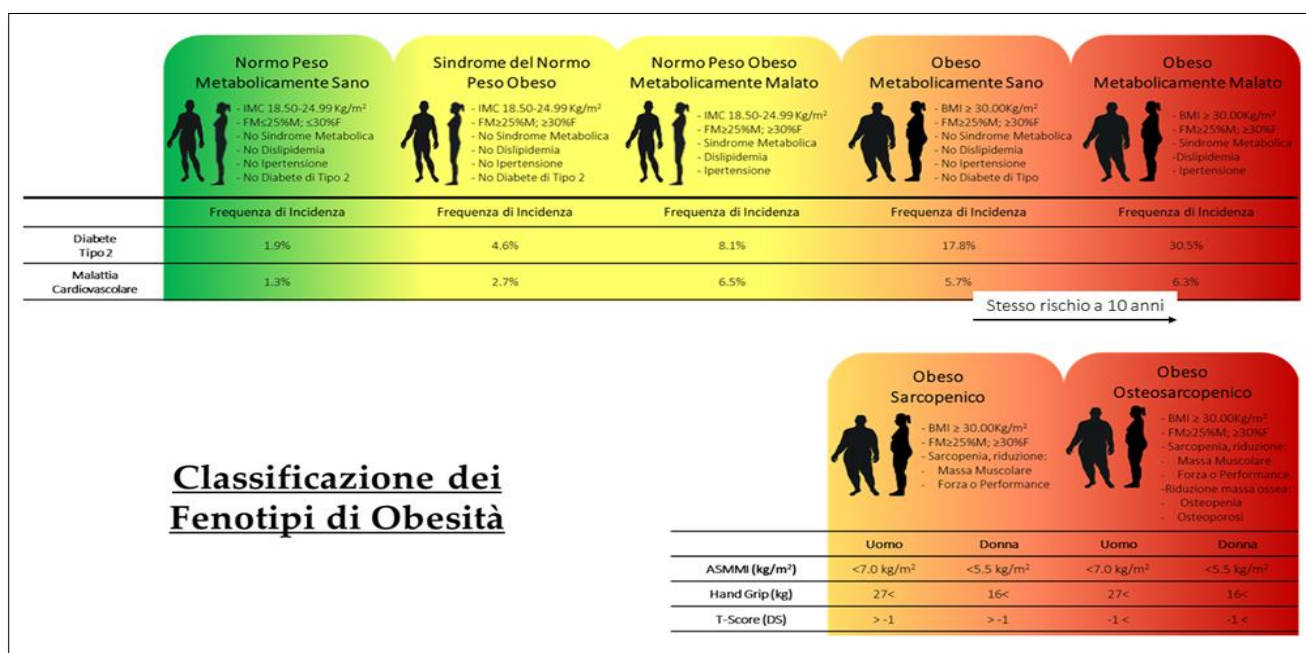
Normo Peso Metabolicamente Sano
- IMC 18.50-24.99 Kg/m²
- FM≤25%M; ≤30%F
- No Sindrome Metabolica
- No Dislipidemia
- No Ipertensione
- No Diabete di Tipo 2

Sindrome del Normo Peso Obeso
- IMC 18.50-24.99 Kg/m²
- FM≥25%M; ≥30%F
- No Sindrome Metabolica
- No Dislipidemia
- No Ipertensione
- No Diabete di Tipo 2

Normo Peso Obeso Metabolicamente Malato
- IMC 18.50-24.99 Kg/m²
- FM≥25%M; ≥30%F
- Sindrome Metabolica
- Dislipidemia
- Ipertensione

Obeso Metabolicamente Sano
- BMI ≥ 30.00Kg/m²
- FM≥25%M; ≥30%F
- No Sindrome Metabolica
- No Dislipidemia
- No Ipertensione
- No Diabete di Tipo

Obeso Metabolicamente Malato
- BMI ≥ 30.00Kg/m²
- FM≥25%M; ≥30%F
- Sindrome Metabolica
- Dislipidemia
- Ipertensione

| | Frequenza di Incidenza | Frequenza di Incidenza | Frequenza di Incidenza | Frequenza di Incidenza | Frequenza di Incidenza |
|---|---|---|---|---|---|
| Diabete Tipo 2 | 1.9% | 4.6% | 8.1% | 17.8% | 30.5% |
| Malattia Cardiovascolare | 1.3% | 2.7% | 6.5% | 5.7% | 6.3% |

Stesso rischio a 10 anni

Obeso Sarcopenico
- BMI ≥ 30.00Kg/m²
- FM≥25%M; ≥30%F
- Sarcopenia, riduzione:
- Massa Muscolare
- Forza o Performance

Obeso Osteosarcopenico
- BMI ≥ 30.00Kg/m²
- FM≥25%M; ≥30%F
- Sarcopenia, riduzione:
- Massa Muscolare
- Forza o Performance
-Riduzione massa ossea:
- Osteopenia
- Osteoporosi

Classificazione dei Fenotipi di Obesità

| | Uomo | Donna | Uomo | Donna |
|---|---|---|---|---|
| ASMMI (kg/m²) | <7.0 kg/m² | <5.5 kg/m² | <7.0 kg/m² | <5.5 kg/m² |
| Hand Grip (kg) | 27< | 16< | 27< | 16< |
| T-Score (DS) | > -1 | > -1 | -1 < | -1 < |